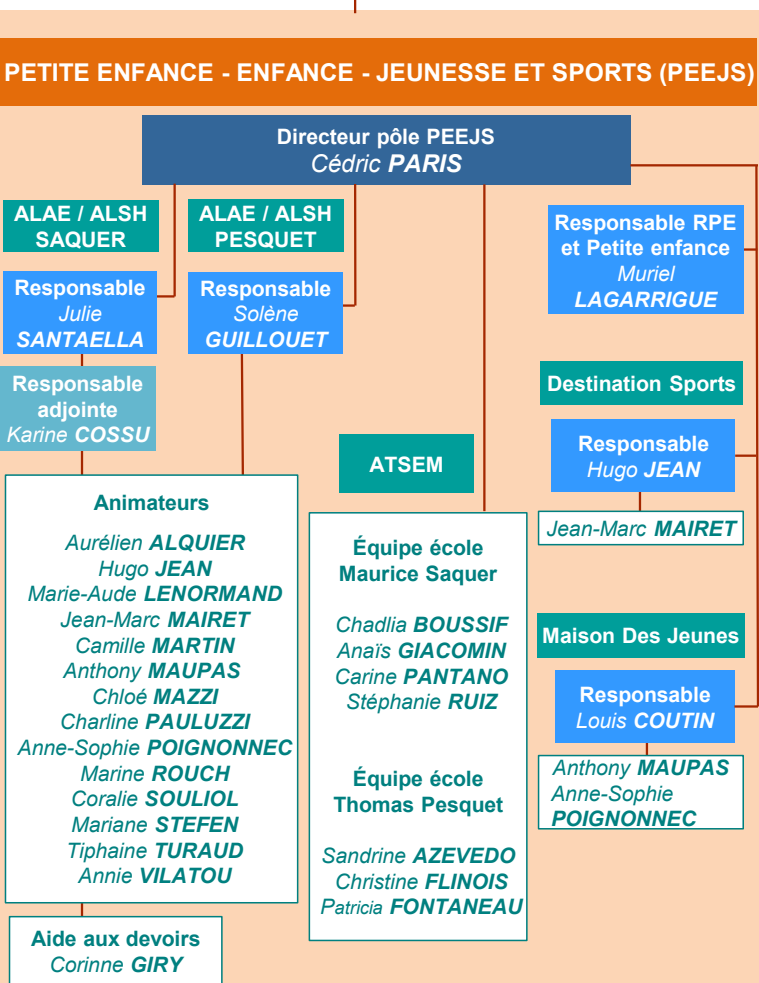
PETITE ENFANCE - ENFANCE - JEUNESSE ET SPORTS (PEEJS)

Directeur pôle PEEJS
Cédric PARIS

ALAE / ALSH SAQUER

Responsable
Julie SANTAELLA

Responsable adjointe
Karine COSSU

ALAE / ALSH PESQUET

Responsable
Solène GUILLOUET

Animateurs

Aurélien ALQUIER
Hugo JEAN
Marie-Aude LENORMAND
Jean-Marc MAIRET
Camille MARTIN
Anthony MAUPAS
Chloé MAZZI
Charline PAULUZZI
Anne-Sophie POIGNONNEC
Marine ROUCH
Coralie SOULIOL
Mariane STEFEN
Tiphaine TURAUD
Annie VILATOU

Aide aux devoirs
Corinne GIRY

ATSEM

Équipe école Maurice Saquer

Chadlia BOUSSIF
Anaïs GIACOMIN
Carine PANTANO
Stéphanie RUIZ

Équipe école Thomas Pesquet

Sandrine AZEVEDO
Christine FLINOIS
Patricia FONTANEAU

Responsable RPE et Petite enfance
Muriel LAGARRIGUE

Destination Sports

Responsable
Hugo JEAN

Jean-Marc MAIRET

Maison Des Jeunes

Responsable
Louis COUTIN

Anthony MAUPAS
Anne-Sophie POIGNONNEC